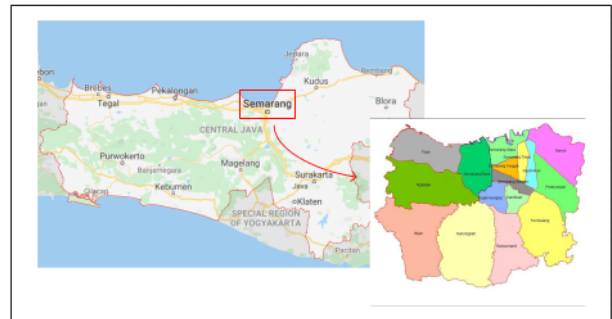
ebon
Brebes
Tegal
Pekalongan
Jepara
Kudus
Rembang
Semarang
Blora
CENTRAL JAVA
Purwokerto
Banjarnegara
Magelang
Kebumen
Cilacap
Surakarta
Jawa
Klaten
SPECIAL REGION OF YOGYAKARTA
Pacitan
Tugu
Semarang Barat
Semarang Utara
Semarang Timur
Genuk
Ngaliyan
Semarang Tengah
Gayamsari
Pedurungan
Candisari
Gajahmungkur
Tembalang
Mijen
Gunungpati
Banyumanik